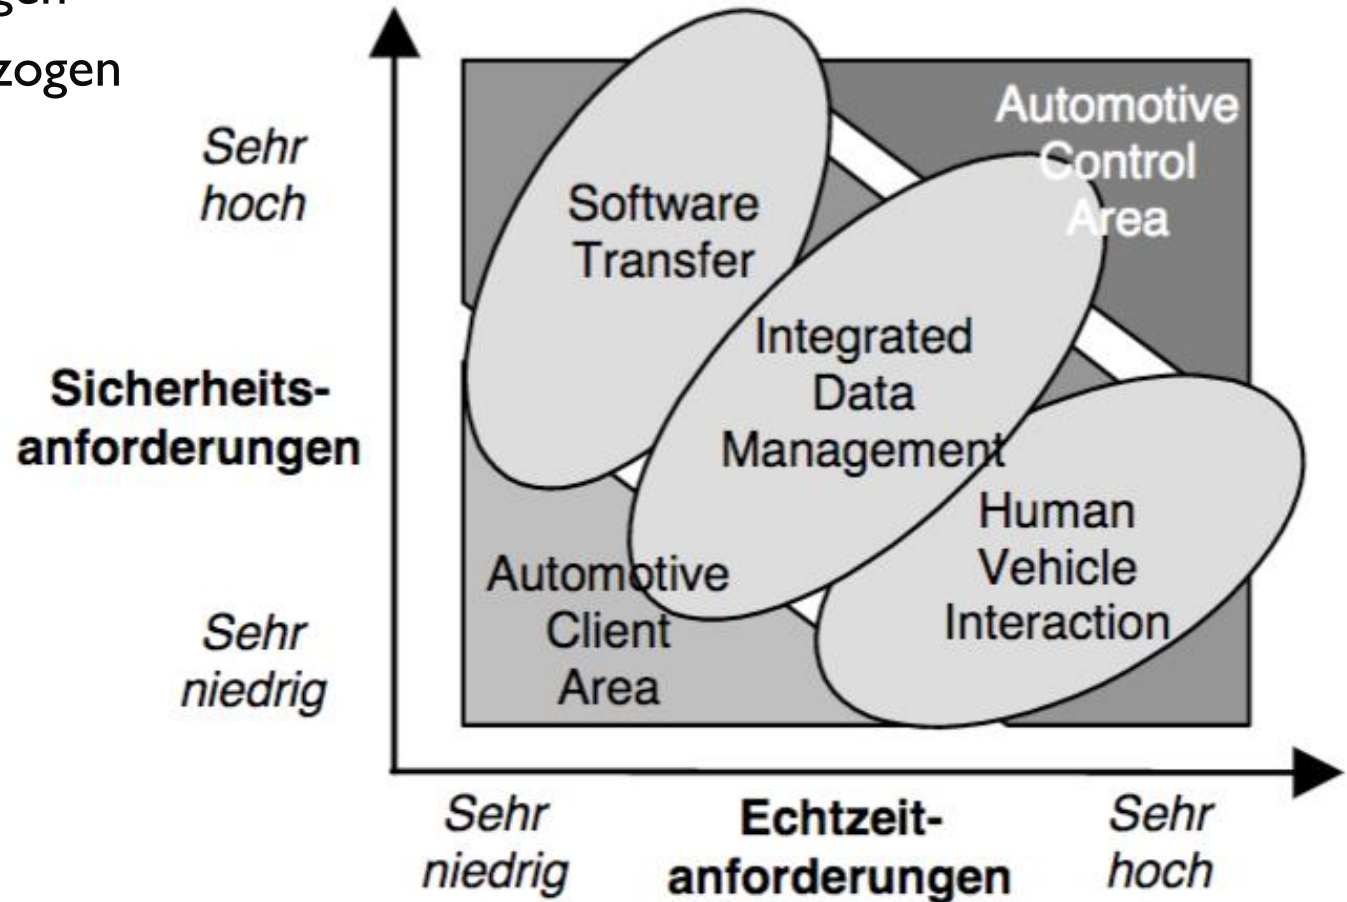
gen
zogen

Sehr hoch

Sicherheitsanforderungen

Sehr niedrig

Software Transfer

Automotive Control Area

Integrated Data Management

Human Vehicle Interaction

Automotive Client Area

Sehr niedrig

Echtzeitanforderungen

Sehr hoch